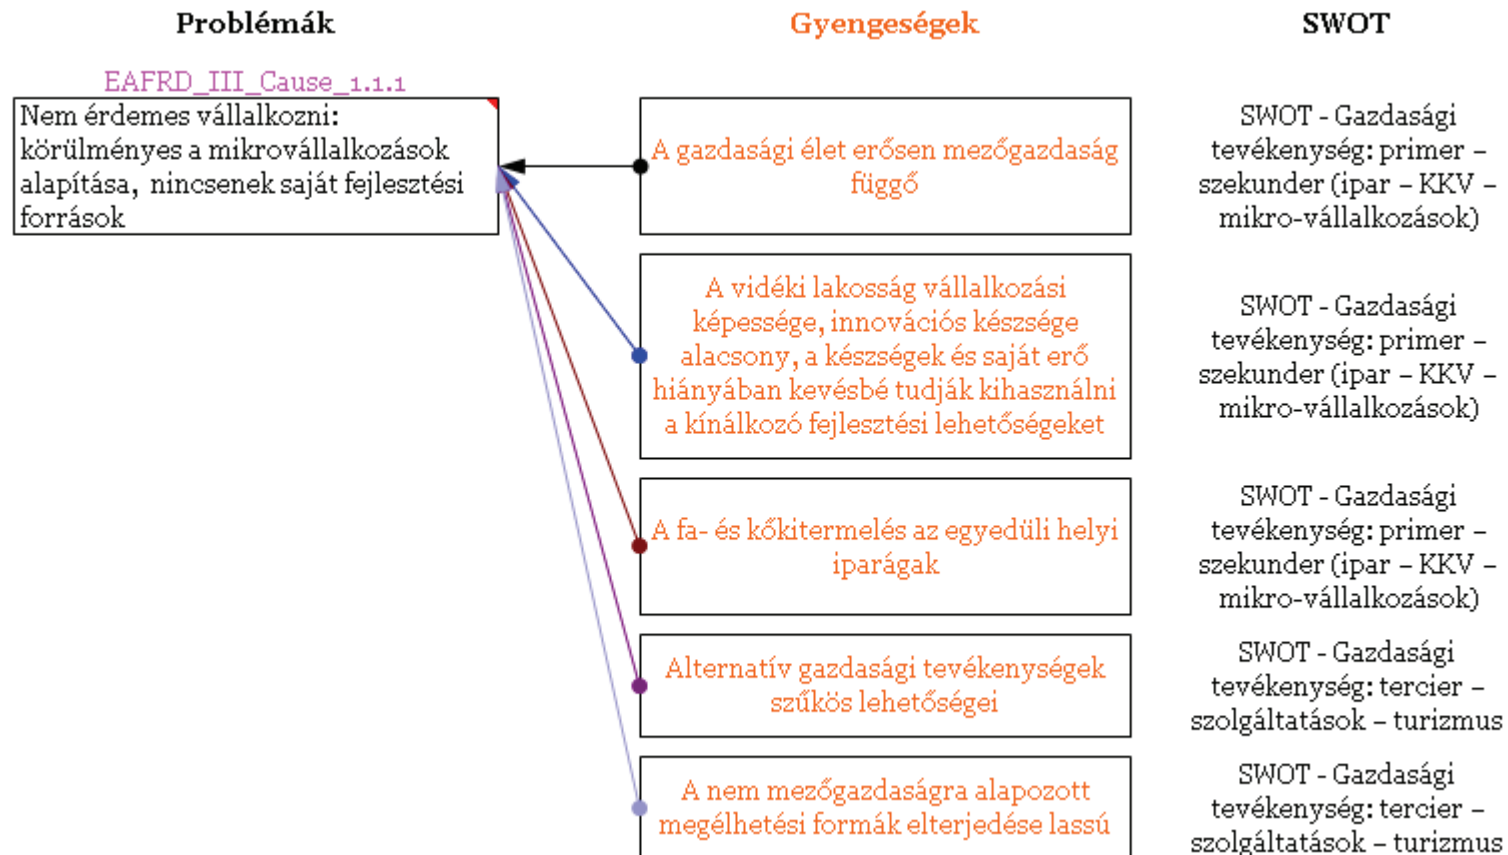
Problémák

Gyengeségek

SWOT

EAFRD_III_Cause_1.1.1

Nem érdemes vállalkozni: körülményes a mikrovállalkozások alapítása, nincsenek saját fejlesztési források

A gazdasági élet erősen mezőgazdaság függő

SWOT - Gazdasági tevékenység: primer – szekunder (ipar – KKV – mikro-vállalkozások)

A vidéki lakosság vállalkozási képessége, innovációs készsége alacsony, a készségek és saját erő hiányában kevésbé tudják kihasználni a kínálkozó fejlesztési lehetőségeket

SWOT - Gazdasági tevékenység: primer – szekunder (ipar – KKV – mikro-vállalkozások)

A fa- és kőkitermelés az egyedüli helyi iparágak

SWOT - Gazdasági tevékenység: primer – szekunder (ipar – KKV – mikro-vállalkozások)

Alternatív gazdasági tevékenységek szűkös lehetőségei

SWOT - Gazdasági tevékenység: tercier – szolgáltatások – turizmus

A nem mezőgazdaságra alapozott megélhetési formák elterjedése lassú

SWOT - Gazdasági tevékenység: tercier – szolgáltatások – turizmus